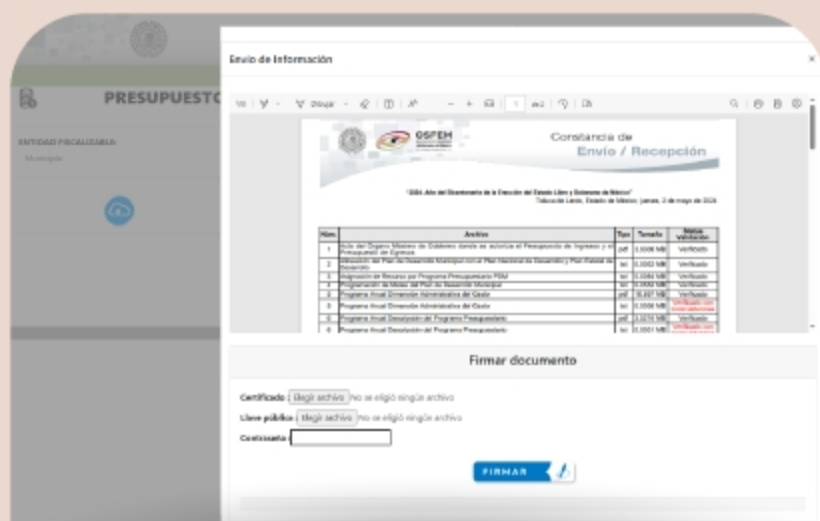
PRESUPUESTO

ENTIDAD FISCALIZABLE:
Municipio

Envío de Información

Dibujar

1

de 2

OSFEM

Constancia de
Envío / Recepción

"2024. Año del Bicentenario de la Erección del Estado Libre y Soberano de México"
Toluca de Lerdo, Estado de México; jueves, 2 de mayo de 2024

| Núm. | Archivo | Tipo | Tamaño | Status Validación |
|---|---|---|---|---|
| 1 | Acta del Órgano Máximo de Gobierno donde se autoriza el Presupuesto de Ingresos y el Presupuesto de Egresos | pdf | 0.5000 MB | Verificado |
| 2 | Alineación del Plan de Desarrollo Municipal con el Plan Nacional de Desarrollo y Plan Estatal de Desarrollo | txt | 0.0002 MB | Verificado |
| 3 | Asignación de Recurso por Programa Presupuestario PDM | txt | 0.0064 MB | Verificado |
| 4 | Programación de Metas del Plan de Desarrollo Municipal | txt | 0.0050 MB | Verificado |
| 5 | Programa Anual Dimensión Administrativa del Gasto | pdf | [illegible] MB | Verificado |
| 6 | Programa Anual Dimensión Administrativa del Gasto | txt | 0.0006 MB | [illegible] |
| 7 | Programa Anual Descripción del Programa Presupuestario | pdf | 0.0270 MB | Verificado |
| 8 | Programa Anual Descripción del Programa Presupuestario | txt | 0.0001 MB | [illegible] |

Firmar documento

Certificado : Elegir archivo No se eligió ningún archivo

Llave pública : Elegir archivo No se eligió ningún archivo

Contraseña :

FIRMAR